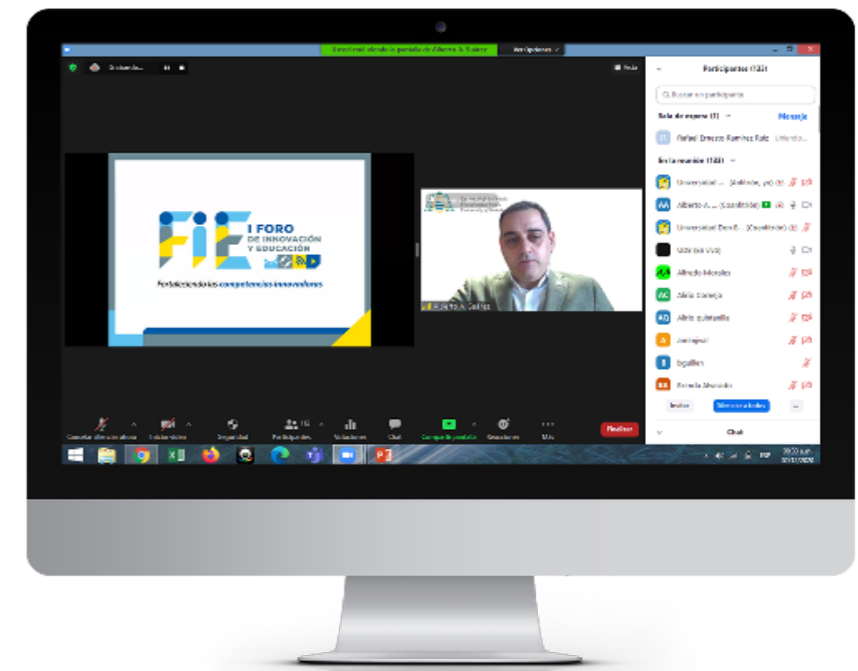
Usted está viendo la pantalla de Alberto A. Suárez
Ver Opciones

Grabando...

Pausa

FIE
I FORO DE INNOVACIÓN Y EDUCACIÓN
Fortaleciendo las competencias innovadoras

Alberto A. Suárez

Participantes (136)
Buscar un participante
Sala de espera (1)
Mensaje
Rafael Ernesto Ramírez Ruiz
En la reunión (135)
Universidad ... (Anfitrión, yo)
Alberto A.... (Coanfitrión)
Universidad Don B... (Coanfitrión)
Adrinna Vivaz
Alfredo Morales
Alicia Cornejo
Alicia Quintanilla
Amaya
bgalilea
Brenda Alvarado
Invitar
Silenciar a todos
...
Chat

Cancelar silenciar ahora
Iniciar video
Seguridad
Participantes 136
Votaciones
Chat
Compartir pantalla
Reacciones
Más
Finalizar

ESP
10:00 a.m.
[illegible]